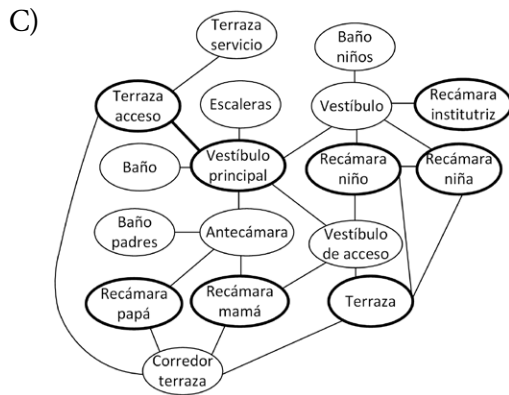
C)

Terraza servicio

Baño niños

Terraza acceso

Escaleras

Vestíbulo

Recámara institutriz

Baño

Vestíbulo principal

Recámara niño

Recámara niña

Baño padres

Antecámara

Vestíbulo de acceso

Recámara papá

Recámara mamá

Terraza

Corredor terraza